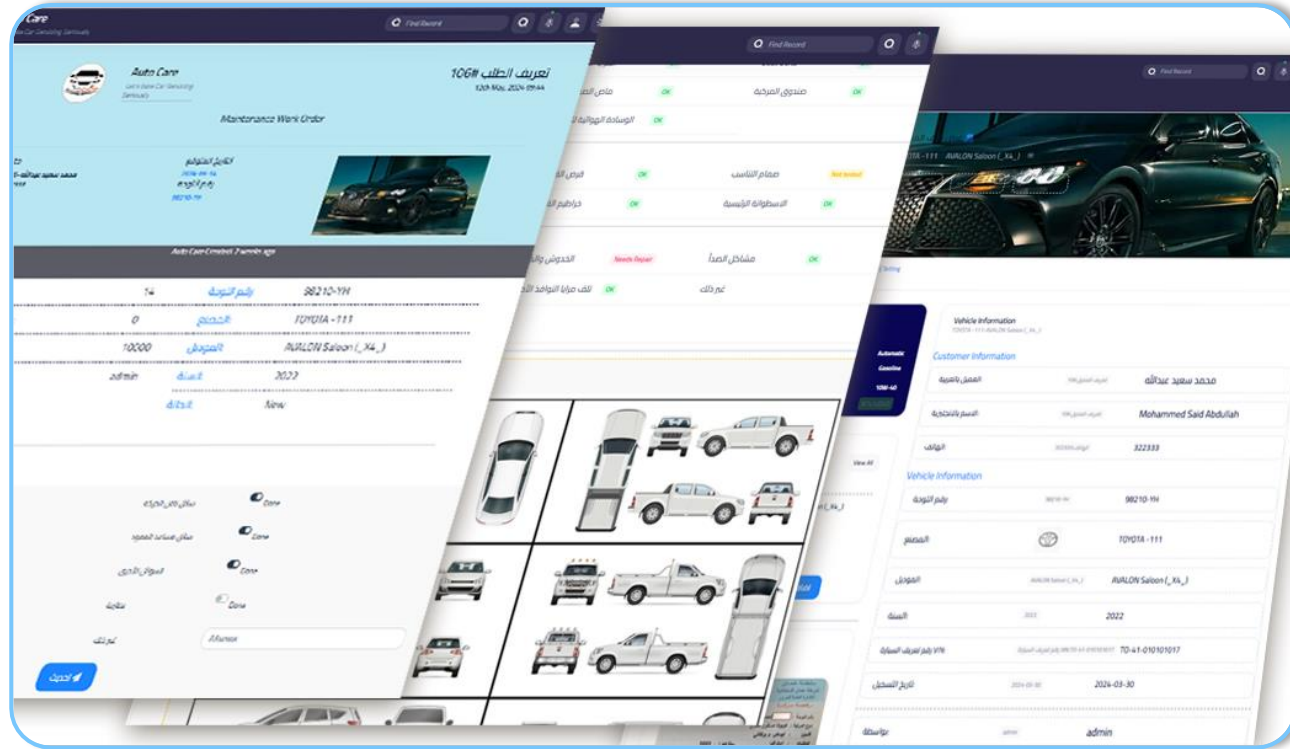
Care
Find Record

Auto Care
Let's Make Car Servicing Seriously

تعريف الطلب 106#
12th May, 2024 09:44

Maintenance Work Order

التاريخ المتوقع
رقم اللوحة
98210-YH

محمد سعيد عبدالله

Auto Care Created 2 weeks ago

14 رقم النوبة 98210-YH
0 المصنع TOYOTA - 111
10000 الموديل AVALON Saloon (_X4_)
admin 2022
New

Done
Done
Done
Done

Altunsa

تحديث

Find Record

OK صندوق المركبة OK
OK
Not tested صمام الناسب
OK الاسطوانة الرئيسية OK
Needs Repair
OK مشاكل الصدأ
OK غير ذلك

Find Record

AVALON Saloon (_X4_)

Vehicle Information
TOYOTA - 111 AVALON Saloon (_X4_)

Customer Information
العميل بالعربية محمد سعيد عبدالله
الاسم بالانجليزية Mohammed Said Abdullah
الهاتف 322333

Automatic
Gasoline
10W-40

View All

Vehicle Information
رقم اللوحة 98210-YH
المصنع TOYOTA - 111
الموديل AVALON Saloon (_X4_)
السنة 2022 2022
VIN رقم تعريف السيارة TO-41-010101017
تاريخ التسجيل 2024-03-30 2024-03-30
بواسطة admin admin